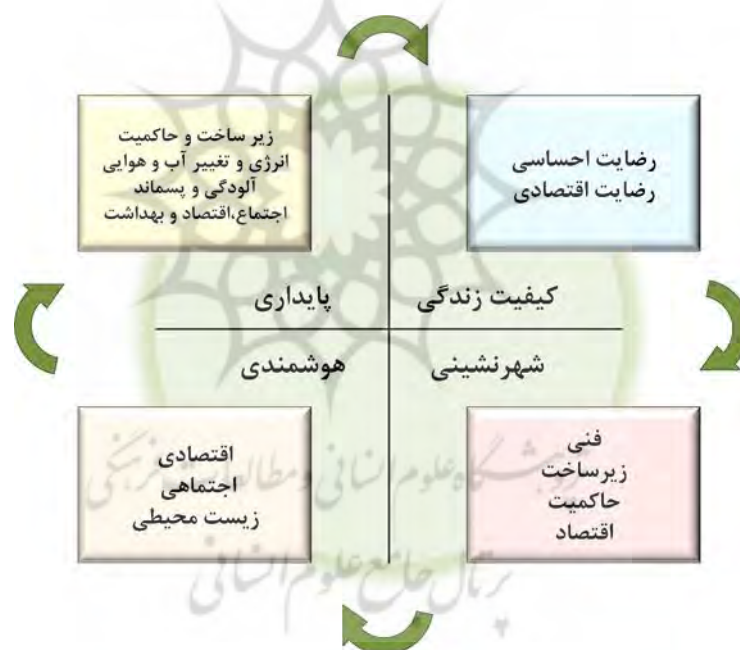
رضایت احساسی
رضایت اقتصادی

زیر ساخت و حاکمیت
انرژی و تغییر آب و هوایی
آلودگی و پسماند
اجتماع،اقتصاد و بهداشت

کیفیت زندگی

پایداری

شهرنشینی

هوشمندی

فنی
زیرساخت
حاکمیت
اقتصاد

اقتصادی
اجتماعی
زیست محیطی

پژوهشگاه علوم انسانی و مطالعات فرهنگی
پرتال جامع علوم انسانی